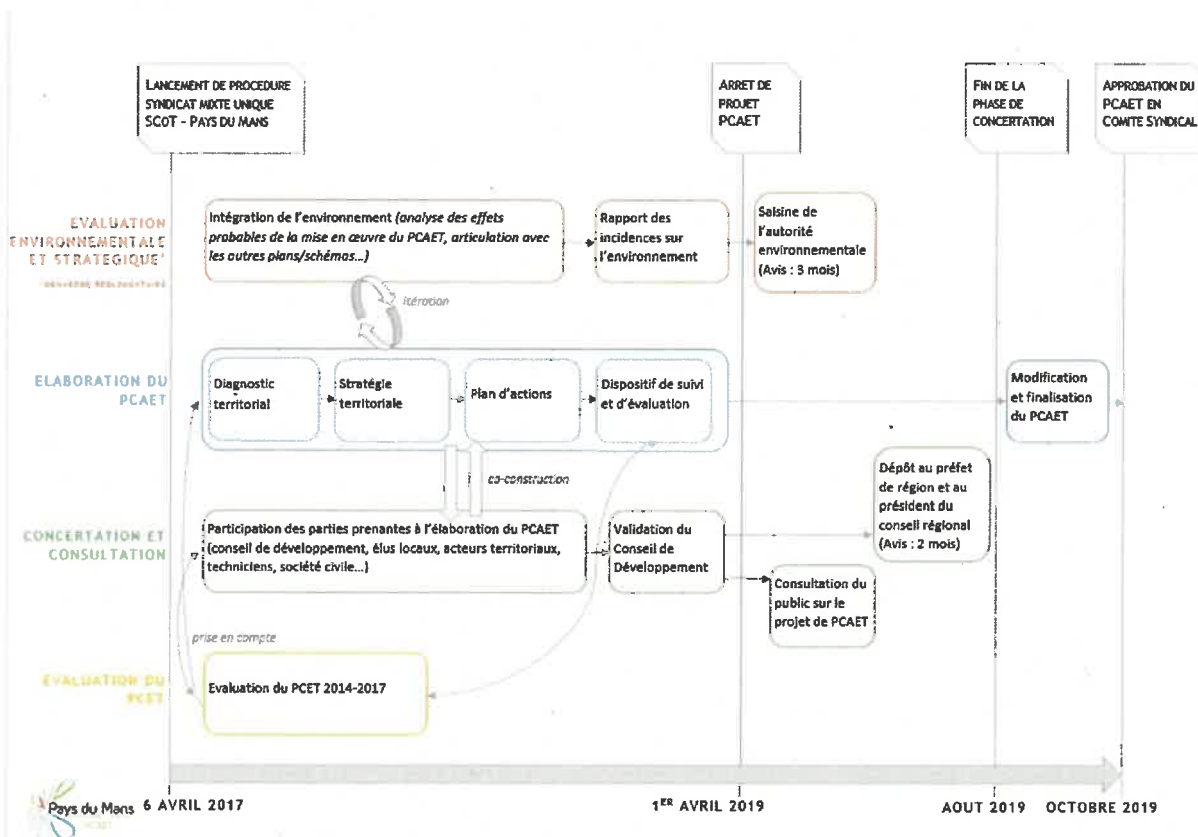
LANCEMENT DE PROCEDURE SYNDICAT MIXTE UNIQUE SCOT - PAYS DU MANS

ARRET DE PROJET PCAET

FIN DE LA PHASE DE CONCERTATION

APPROBATION DU PCAET EN COMITE SYNDICAL

EVALUATION ENVIRONNEMENTALE ET STRATEGIQUE

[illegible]

Intégration de l'environnement (analyse des effets probables de la mise en œuvre du PCAET, articulation avec les autres plans/schémas...)

Rapport des incidences sur l'environnement

Saisine de l'autorité environnementale (Avis : 3 mois)

itération

ELABORATION DU PCAET

Diagnostic territorial

Stratégie territoriale

Plan d'actions

Dispositif de suivi et d'évaluation

Modification et finalisation du PCAET

co-construction

Dépôt au préfet de région et au président du conseil régional (Avis : 2 mois)

CONCERTATION ET CONSULTATION

Participation des parties prenantes à l'élaboration du PCAET (conseil de développement, élus locaux, acteurs territoriaux, techniciens, société civile...)

Validation du Conseil de Développement

Consultation du public sur le projet de PCAET

prise en compte

EVALUATION DU PCET

Evaluation du PCET 2014-2017

Pays du Mans PCAET

6 AVRIL 2017

1$^{ER}$ AVRIL 2019

AOUT 2019

OCTOBRE 2019